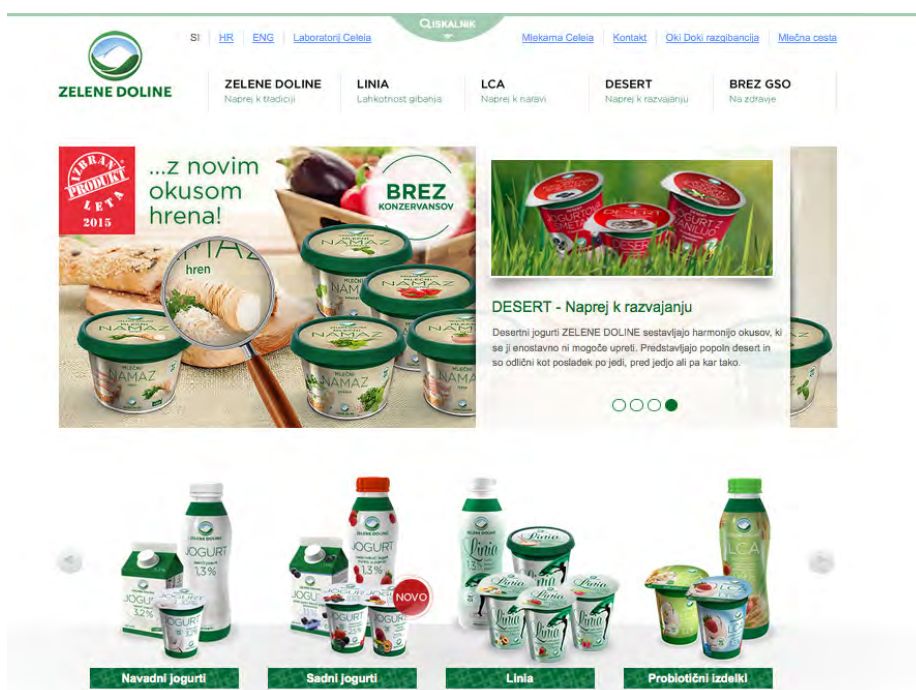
ISKALNIK

SI | HR | ENG | Laboratorij Celeia

Mlekarna Celeia | Kontakt | Oki Doki razgibancija | Mlečna cesta

ZELENE DOLINE

ZELENE DOLINE
Naprej k tradiciji

LINIA
Lahkotnost gibanja

LCA
Naprej k naravi

DESERT
Naprej k razvajanju

BREZ GSO
Na zdravje

IZBRAN PRODUKT LETA 2015

...z novim okusom hrena!

BREZ KONZERVANSOV

NAMAZ
hren

MLEČNI NAMAZ

DESERT - Naprej k razvajanju

Desertni jogurti ZELENE DOLINE sestavljajo harmonijo okusov, ki se ji enostavno ni mogoče upreti. Predstavljajo popoln desert in so odlični kot posladek po jedi, pred jedjo ali pa kar tako.

JOGURT 1,3%

JOGURT 3,2%

JOGURT

NOVO

Linia

LCA

Navadni jogurti

Sadni jogurti

Linia

Probiotični izdelki